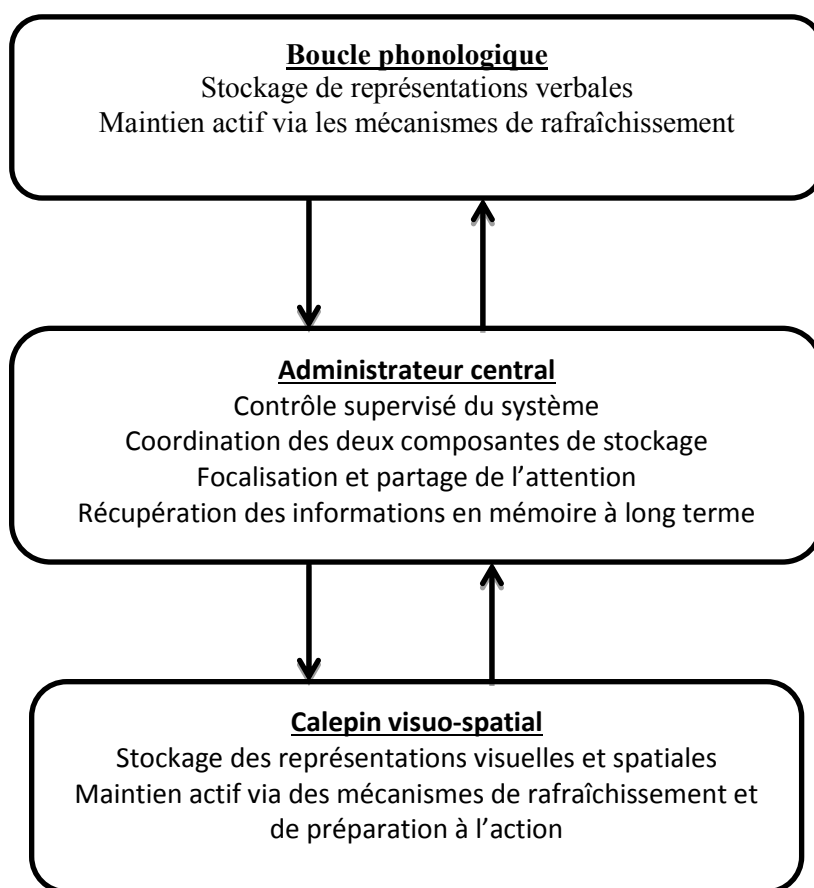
Boucle phonologique
Stockage de représentations verbales
Maintien actif via les mécanismes de rafraîchissement

Administrateur central
Contrôle supervisé du système
Coordination des deux composantes de stockage
Focalisation et partage de l'attention
Récupération des informations en mémoire à long terme

Calepin visuo-spatial
Stockage des représentations visuelles et spatiales
Maintien actif via des mécanismes de rafraîchissement et de préparation à l'action